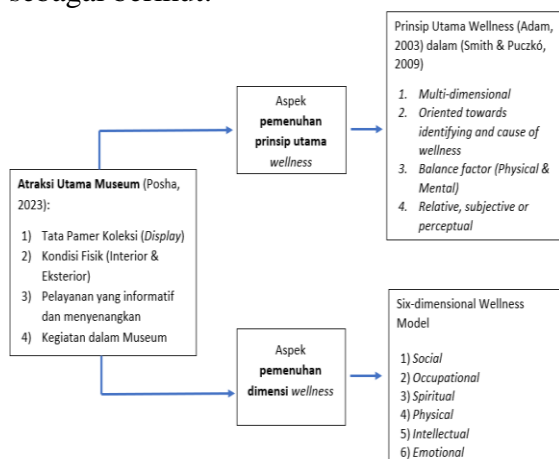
sebagai berikut:

Atraksi Utama Museum (Posha, 2023):

1) Tata Pamer Koleksi (Display)
2) Kondisi Fisik (Interior & Eksterior)
3) Pelayanan yang informatif dan menyenangkan
4) Kegiatan dalam Museum

Aspek pemenuhan prinsip utama wellness

Prinsip Utama Wellness (Adam, 2003) dalam (Smith & Puczkó, 2009)

1. Multi-dimensional
2. Oriented towards identifying and cause of wellness
3. Balance factor (Physical & Mental)
4. Relative, subjective or perceptual

Aspek pemenuhan dimensi wellness

Six-dimensional Wellness Model

1) Social
2) Occupational
3) Spiritual
4) Physical
5) Intellectual
6) Emotional